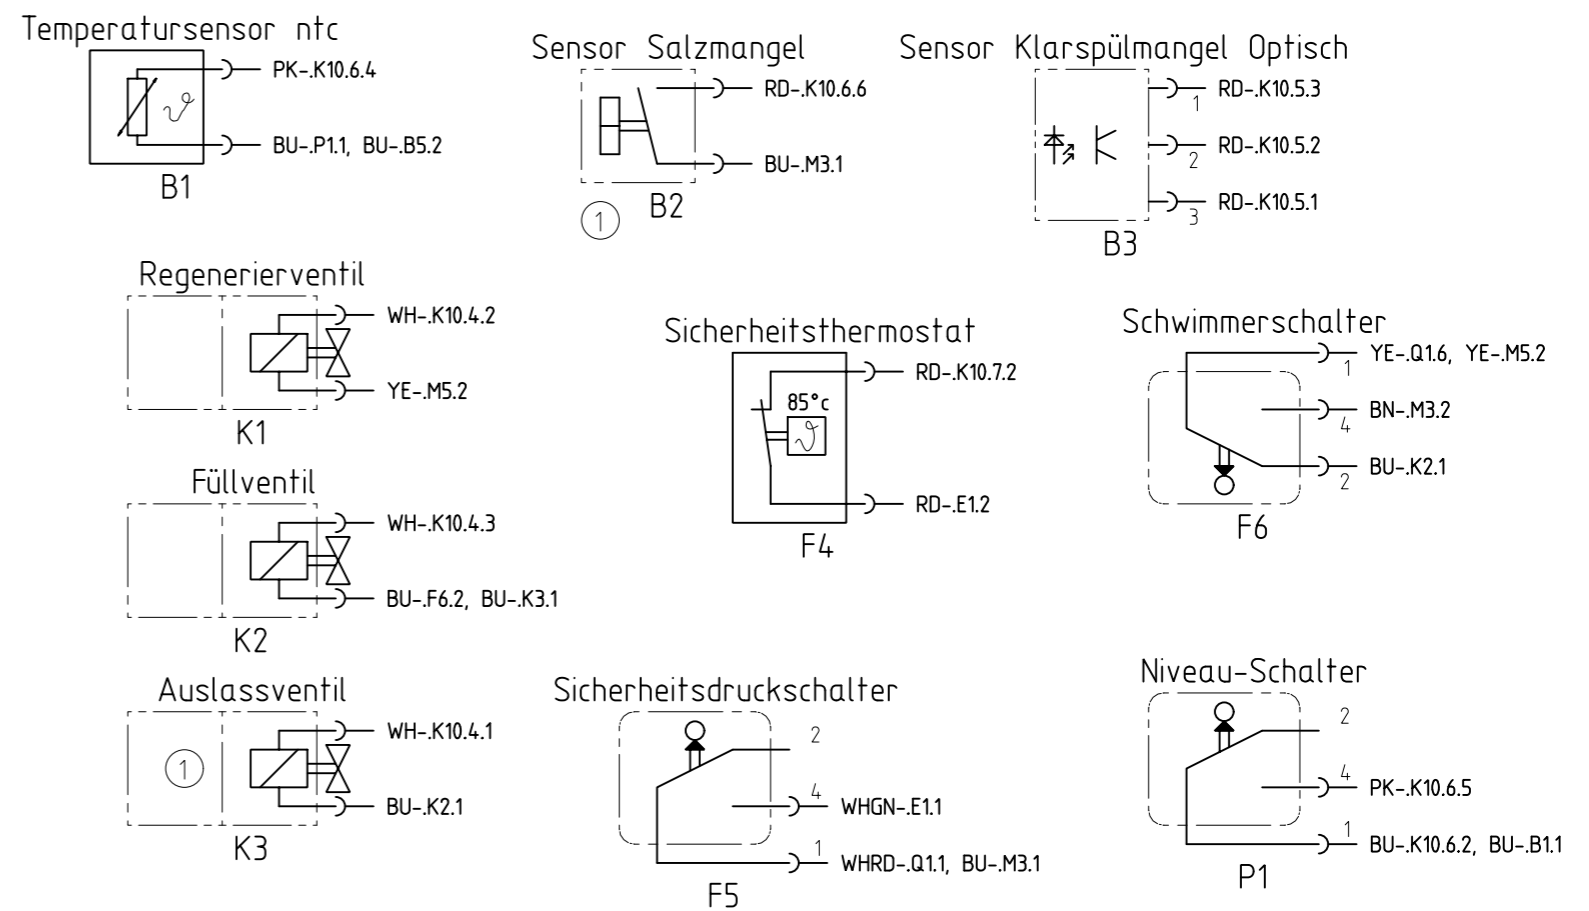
Temperatursensor ntc

PK-.K10.6.4

BU-.P1.1, BU-.B5.2

B1

Sensor Salzmangel

RD-.K10.6.6

BU-.M3.1

1

B2

Sensor Klarspülmangel Optisch

1 RD-.K10.5.3

2 RD-.K10.5.2

3 RD-.K10.5.1

B3

Regenerierventil

WH-.K10.4.2

YE-.M5.2

K1

Sicherheitsthermostat

RD-.K10.7.2

85°c

RD-.E1.2

F4

Schwimmerschalter

1 YE-.Q1.6, YE-.M5.2

4 BN-.M3.2

2 BU-.K2.1

F6

Füllventil

WH-.K10.4.3

BU-.F6.2, BU-.K3.1

K2

Auslassventil

1

WH-.K10.4.1

BU-.K2.1

K3

Sicherheitsdruckschalter

2

4 WHGN-.E1.1

1 WHRD-.Q1.1, BU-.M3.1

F5

Niveau-Schalter

2

4 PK-.K10.6.5

1 BU-.K10.6.2, BU-.B1.1

P1